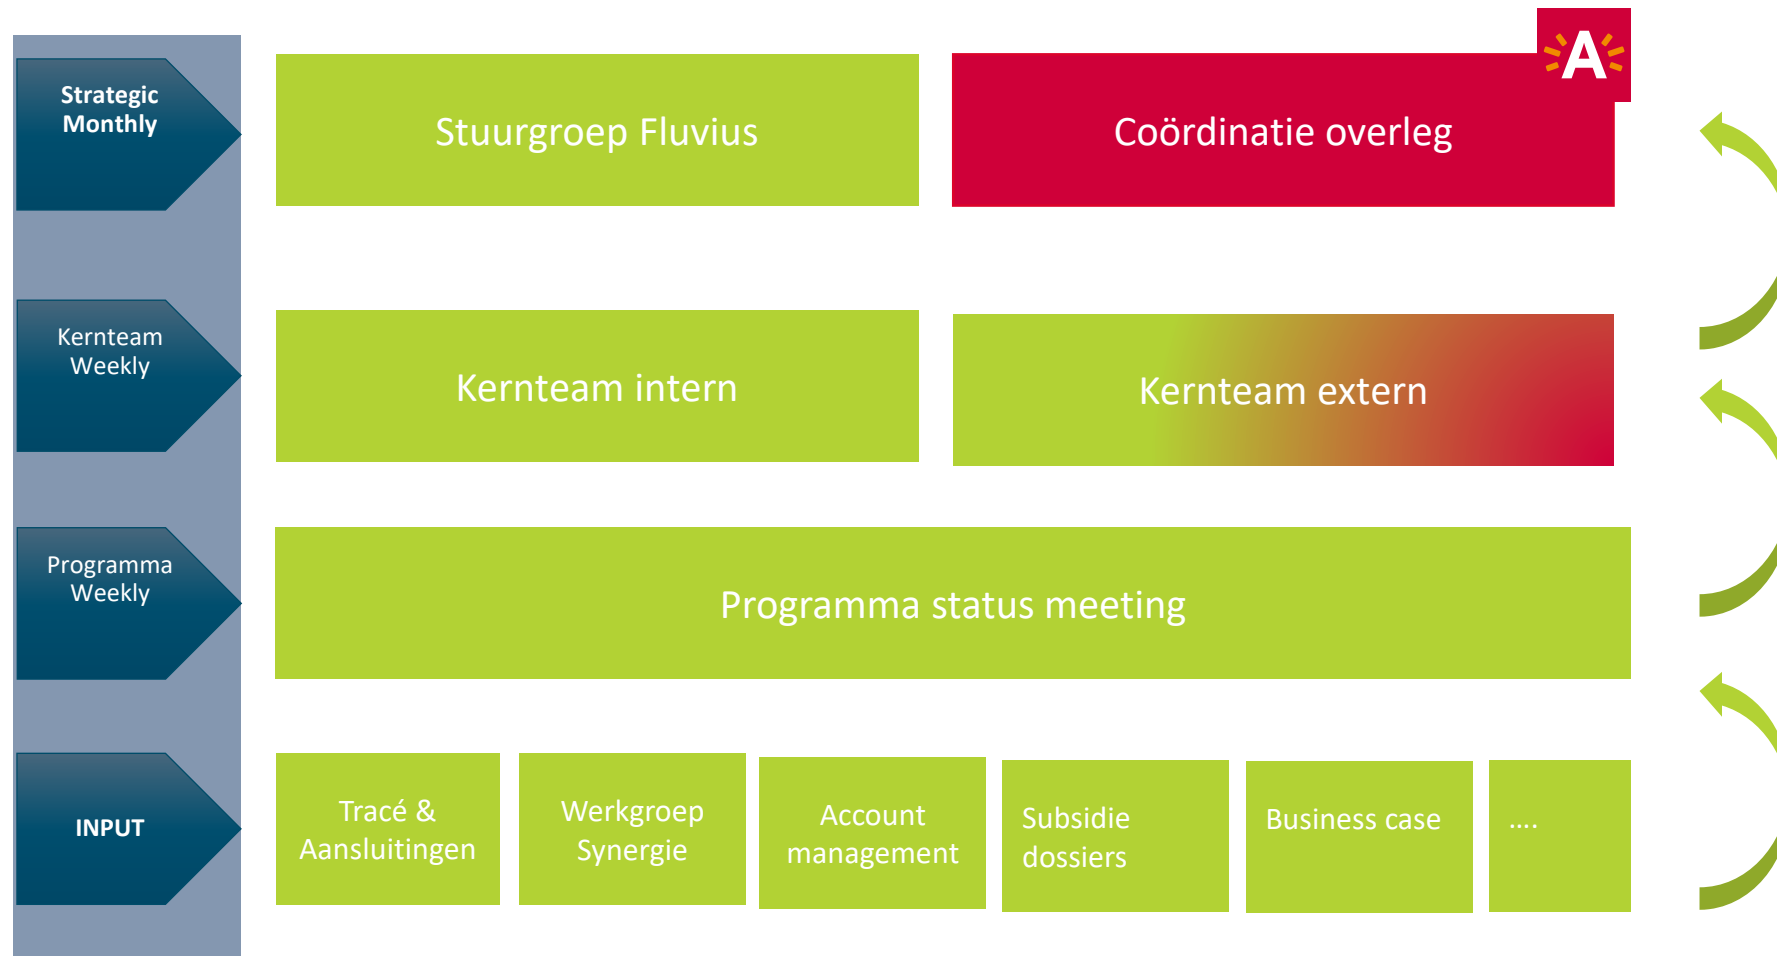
Strategic Monthly

Stuurgroep Fluvius

Coördinatie overleg

A

Kernteam Weekly

Kernteam intern

Kernteam extern

Programma Weekly

Programma status meeting

INPUT

Tracé & Aansluitingen

Werkgroep Synergie

Account management

Subsidie dossiers

Business case

....